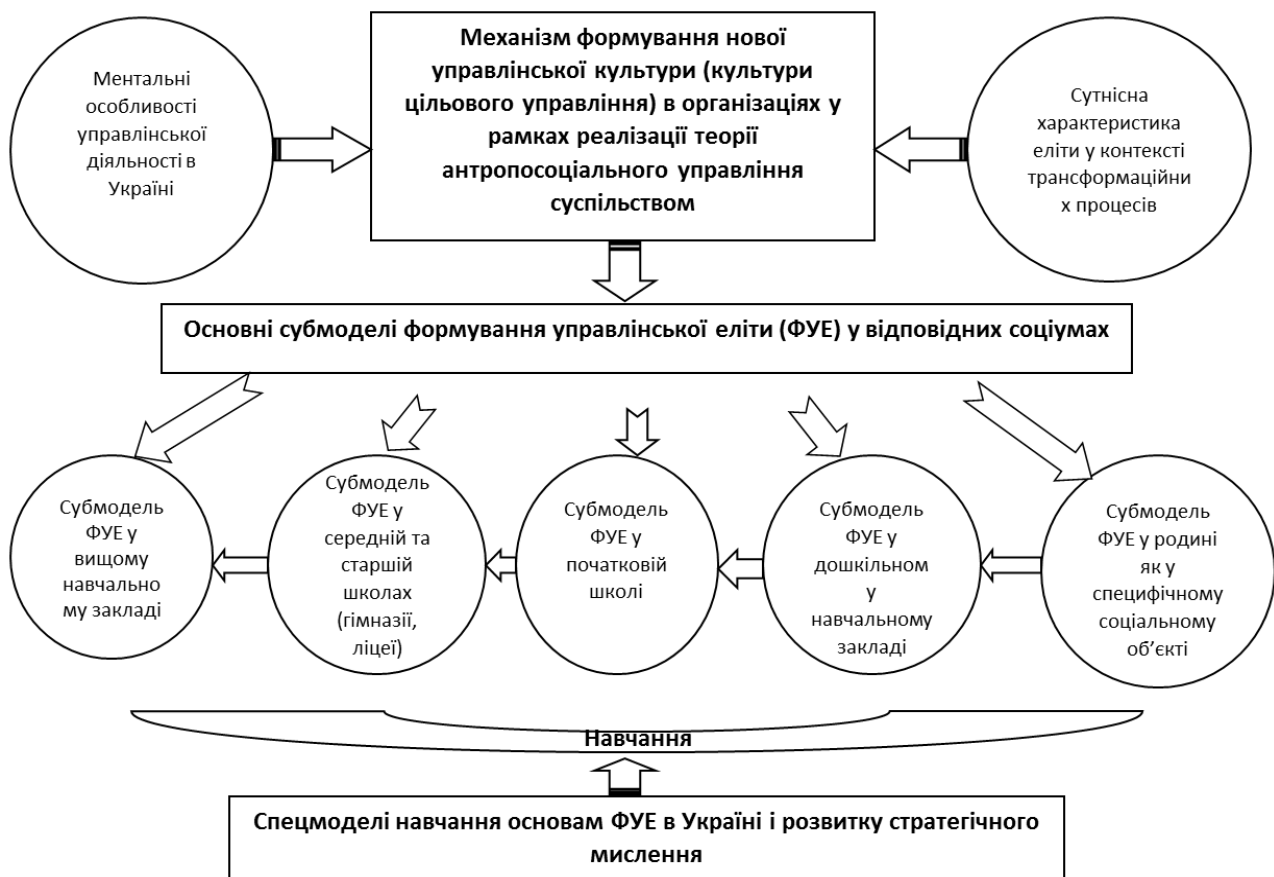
Ментальні особливості управлінської діяльності в Україні

Механізм формування нової управлінської культури (культури цільового управління) в організаціях у рамках реалізації теорії антропосоціального управління суспільством

Сутнісна характеристика еліти у контексті трансформаційних процесів

Основні субмоделі формування управлінської еліти (ФУЕ) у відповідних соціумах

Субмодель ФУЕ у вищому навчальному закладі

Субмодель ФУЕ у середній та старшій школах (гімназії, ліцеї)

Субмодель ФУЕ у початковій школі

Субмодель ФУЕ у дошкільному у навчальному закладі

Субмодель ФУЕ у родині як у специфічному соціальному об'єкті

Навчання

Спецмоделі навчання основам ФУЕ в Україні і розвитку стратегічного мислення